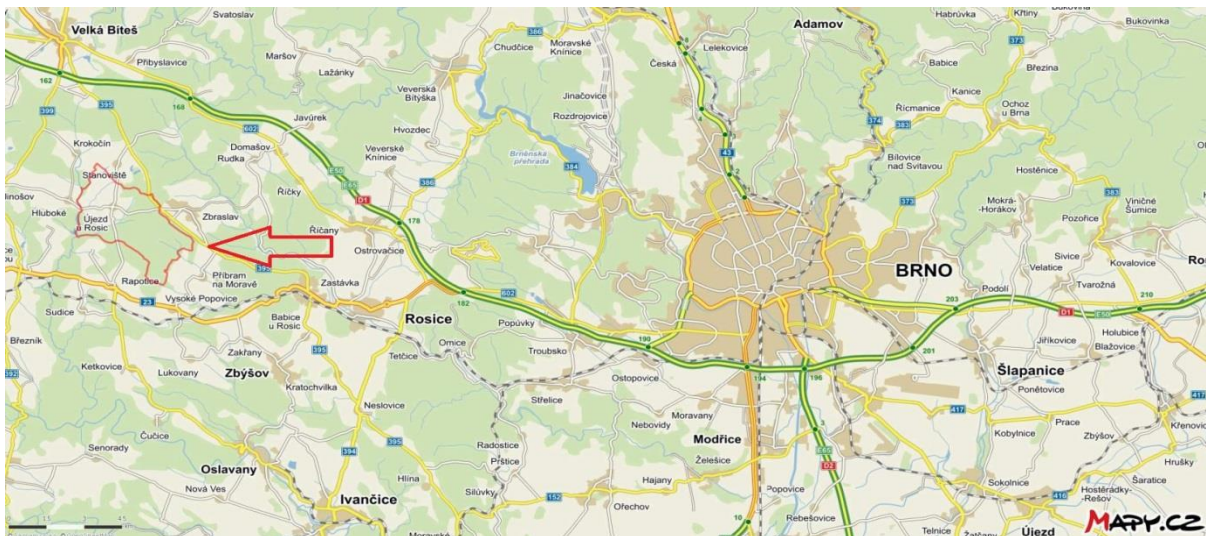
Velká Bíteš
Svatoslav
Přibyslavice
Maršov
Lažánky
Chudčice
Moravské Knínice
Veverská Bítýška
Lelekovice
Česká
Adamov
Habrůvka
Křtiny
Bukovinka
Babice
Březina
Kanice
Řícmanice
Ochoz u Brna
Javůrek
Krokočín
Domašov
Rudka
Veverské Knínice
Hvozdec
Jinačovice
Rozdrojovice
Brněnská přehrada
Bílovice nad Svitavou
Hostěnice
Stanoviště
Říčky
Mokrá-Horákov
Vinične Šumice
Hluboké
Újezd u Rosic
Zbraslav
Říčany
Ostrovačice
Pozořice
Sivice
Velatice
Kovalovice
BRNO
Rapotice
Příbram na Moravě
Zastávka
Podolí
Tvarožná
Vysoké Popovice
Rosice
Sudice
Babice u Rosic
Popůvky
Holubice
Jiříkovice
Blažovice
Březník
Omice
Troubsko
Zakřany
Tetčice
Ketkovice
Lukovany
Zbýšov
Kratochvilka
Ostopovice
Šlapanice
Ponětovice
Neslovice
Střelice
Moravany
Nebovidy
Modřice
Kobylnice
Prace
Zbýšov
Křenovice
Čučice
Senorady
Radostice
Želešice
Oslavany
Přštice
Hrušky
Hajany
Šaratice
Nová Ves
Hlína
Popovice
Sokolnice
Hostěrádky-Rešov
Ivančice
Silůvky
Ořechov
Rebešovice
Telnice
Újezd
162
168
399
395
602
386
E50
D1
178
386
384
43
374
383
373
383
395
182
602
23
395
190
194
196
203
201
210
D1
E50
417
395
394
152
E65
D2
416
417
10
MAPY.CZ